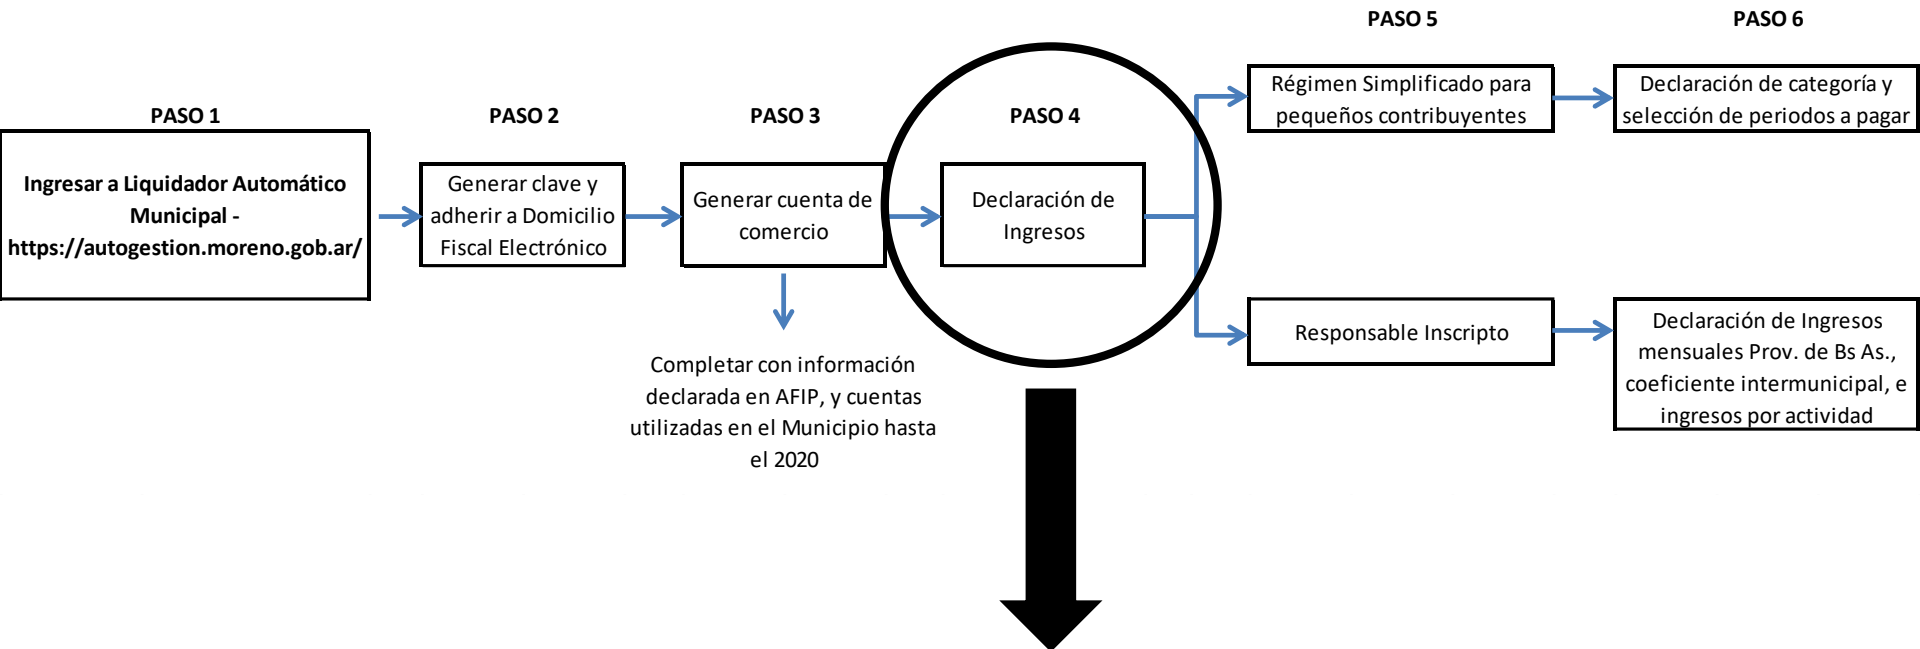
PASO 1

Ingresar a Liquidador Automático Municipal - https://autogestion.moreno.gob.ar/

PASO 2

Generar clave y adherir a Domicilio Fiscal Electrónico

PASO 3

Generar cuenta de comercio

Completar con información declarada en AFIP, y cuentas utilizadas en el Municipio hasta el 2020

PASO 4

Declaración de Ingresos

PASO 5

Régimen Simplificado para pequeños contribuyentes

Responsable Inscripto

PASO 6

Declaración de categoría y selección de periodos a pagar

Declaración de Ingresos mensuales Prov. de Bs As., coeficiente intermunicipal, e ingresos por actividad